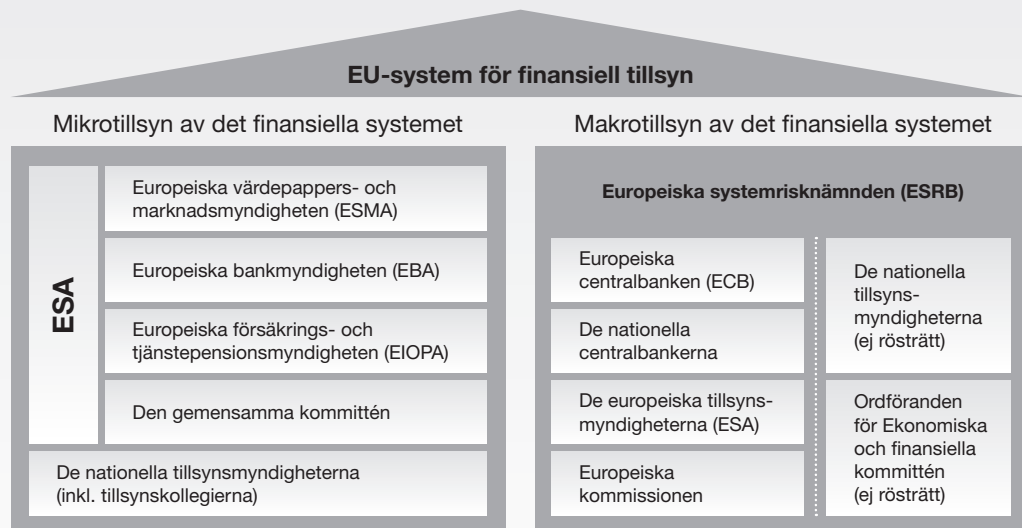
EU-system för finansiell tillsyn

Mikrotillsyn av det finansiella systemet

ESA

Europeiska värdepappers- och marknadsmyndigheten (ESMA)

Europeiska bankmyndigheten (EBA)

Europeiska försäkrings- och tjänstepensionsmyndigheten (EIOPA)

Den gemensamma kommittén

De nationella tillsynsmyndigheterna (inkl. tillsynskollegierna)

Makrotillsyn av det finansiella systemet

Europeiska systemrisknämnden (ESRB)

Europeiska centralbanken (ECB)

De nationella centralbankerna

De europeiska tillsynsmyndigheterna (ESA)

Europeiska kommissionen

De nationella tillsynsmyndigheterna (ej rösträtt)

Ordföranden för Ekonomiska och finansiella kommittén (ej rösträtt)